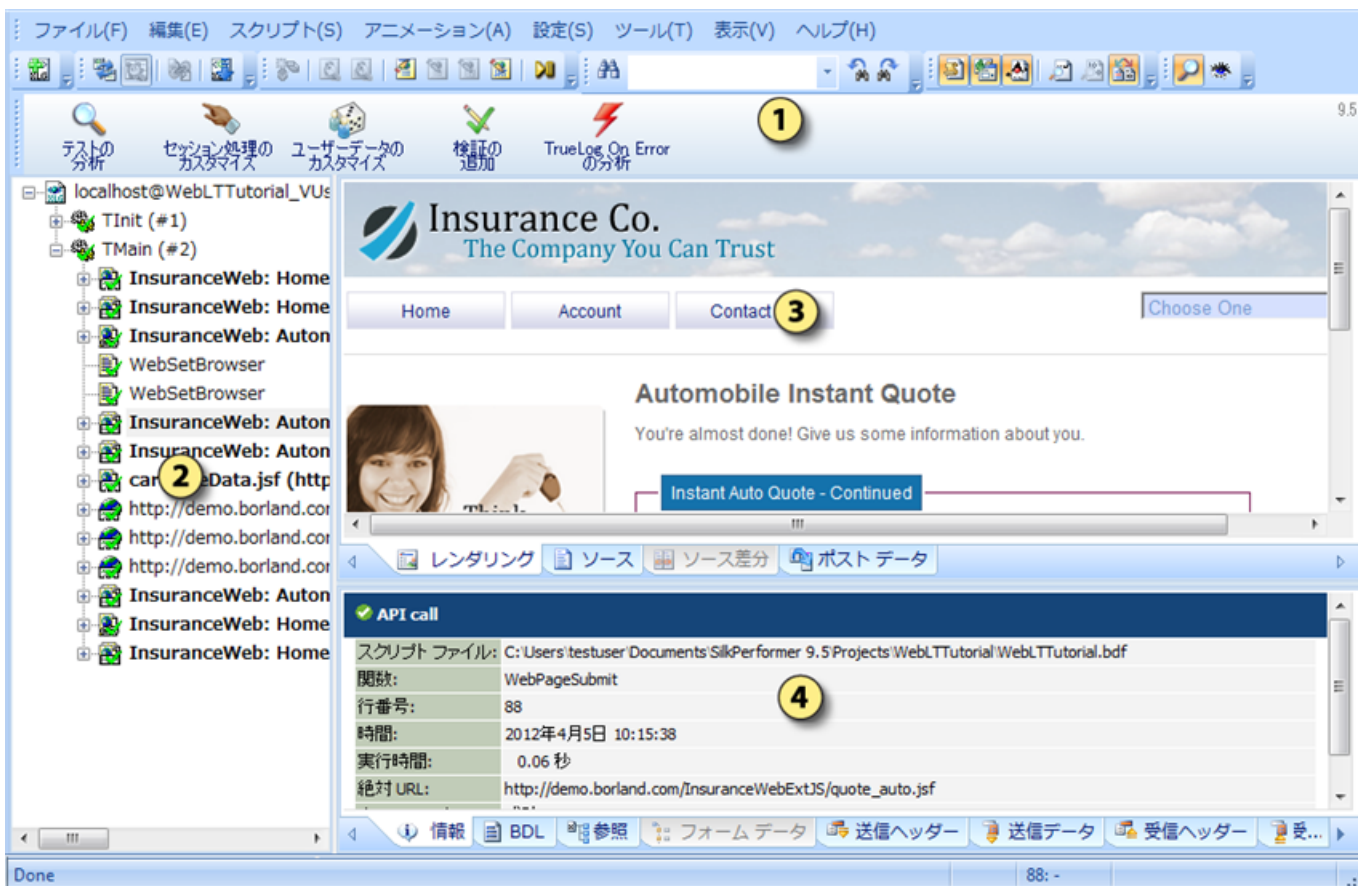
ファイル(F) 編集(E) スクリプト(S) アニメーション(A) 設定(S) ツール(T) 表示(V) ヘルプ(H)

9.5

テストの分析 セッション処理のカスタマイズ ユーザーデータのカスタマイズ 検証の追加 TrueLog On Error の分析

1

localhost@WebLTTutorial_VUs
TInit (#1)
TMain (#2)
InsuranceWeb: Home
InsuranceWeb: Home
InsuranceWeb: Auton
WebSetBrowser
WebSetBrowser
InsuranceWeb: Auton
InsuranceWeb: Auton
car 2 eData.jsf (http
http://demo.borland.cor
http://demo.borland.cor
http://demo.borland.cor
InsuranceWeb: Auton
InsuranceWeb: Home
InsuranceWeb: Home

Insurance Co.
The Company You Can Trust

Home Account Contact 3 Choose One

Automobile Instant Quote
You're almost done! Give us some information about you.
Instant Auto Quote - Continued

レンダリング ソース ソース差分 ポスト データ

API call

| スクリプト ファイル: | C:\Users\testuser\Documents\SilkPerformer 9.5\Projects\WebLTTutorial\WebLTTutorial.bdf |
|---|---|
| 関数: | WebPageSubmit |
| 行番号: | 88 |
| 時間: | 2012年4月5日 10:15:38 |
| 実行時間: | 0.06 秒 |
| 絶対 URL: | http://demo.borland.com/InsuranceWebExtJS/quote_auto.jsf |

4

情報 BDL 参照 フォーム データ 送信ヘッダー 送信データ 受信ヘッダー 受...

Done 88: -